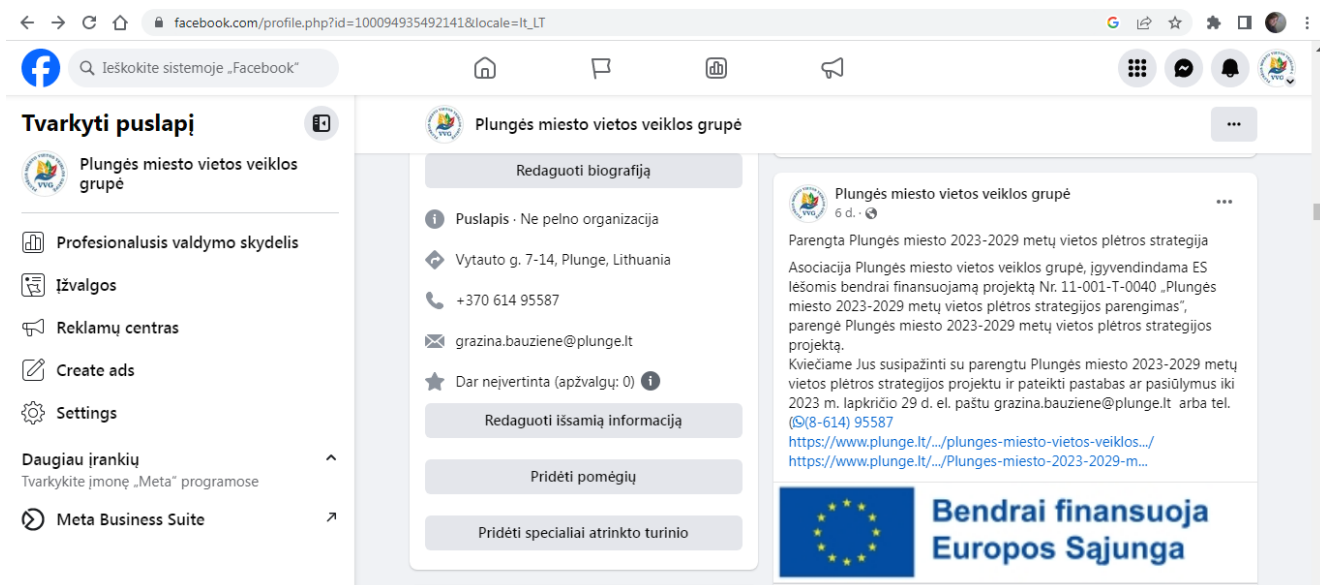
facebook.com/profile.php?id=100094935492141&locale=lt_LT

Ieškokite sistemoje „Facebook“

Tvarkyti puslapį

Plungės miesto vietos veiklos grupė

Profesionalusis valdymo skydelis

Įžvalgos

Reklamų centras

Create ads

Settings

Daugiau įrankių

Tvarkykite įmonę „Meta“ programose

Meta Business Suite

Plungės miesto vietos veiklos grupė

Redaguoti biografiją

Puslapis · Ne pelno organizacija

Vytauto g. 7-14, Plunge, Lithuania

+370 614 95587

grazina.bauziene@plunge.lt

Dar neįvertinta (apžvalgų: 0)

Redaguoti išsamią informaciją

Pridėti pomėgių

Pridėti specialiai atrinkto turinio

Plungės miesto vietos veiklos grupė
6 d. ·

Parengta Plungės miesto 2023-2029 metų vietos plėtros strategija

Asociacija Plungės miesto vietos veiklos grupė, įgyvendindama ES lėšomis bendrai finansuojamą projektą Nr. 11-001-T-0040 „Plungės miesto 2023-2029 metų vietos plėtros strategijos parengimas“, parengė Plungės miesto 2023-2029 metų vietos plėtros strategijos projektą.
Kviečiame Jus susipažinti su parengtu Plungės miesto 2023-2029 metų vietos plėtros strategijos projektu ir pateikti pastabas ar pasiūlymus iki 2023 m. lapkričio 29 d. el. paštu grazina.bauziene@plunge.lt arba tel. (8-614) 95587
https://www.plunge.lt/.../plunges-miesto-vietos-veiklos.../
https://www.plunge.lt/.../Plunges-miesto-2023-2029-m...

Bendrai finansuoja Europos Sąjunga